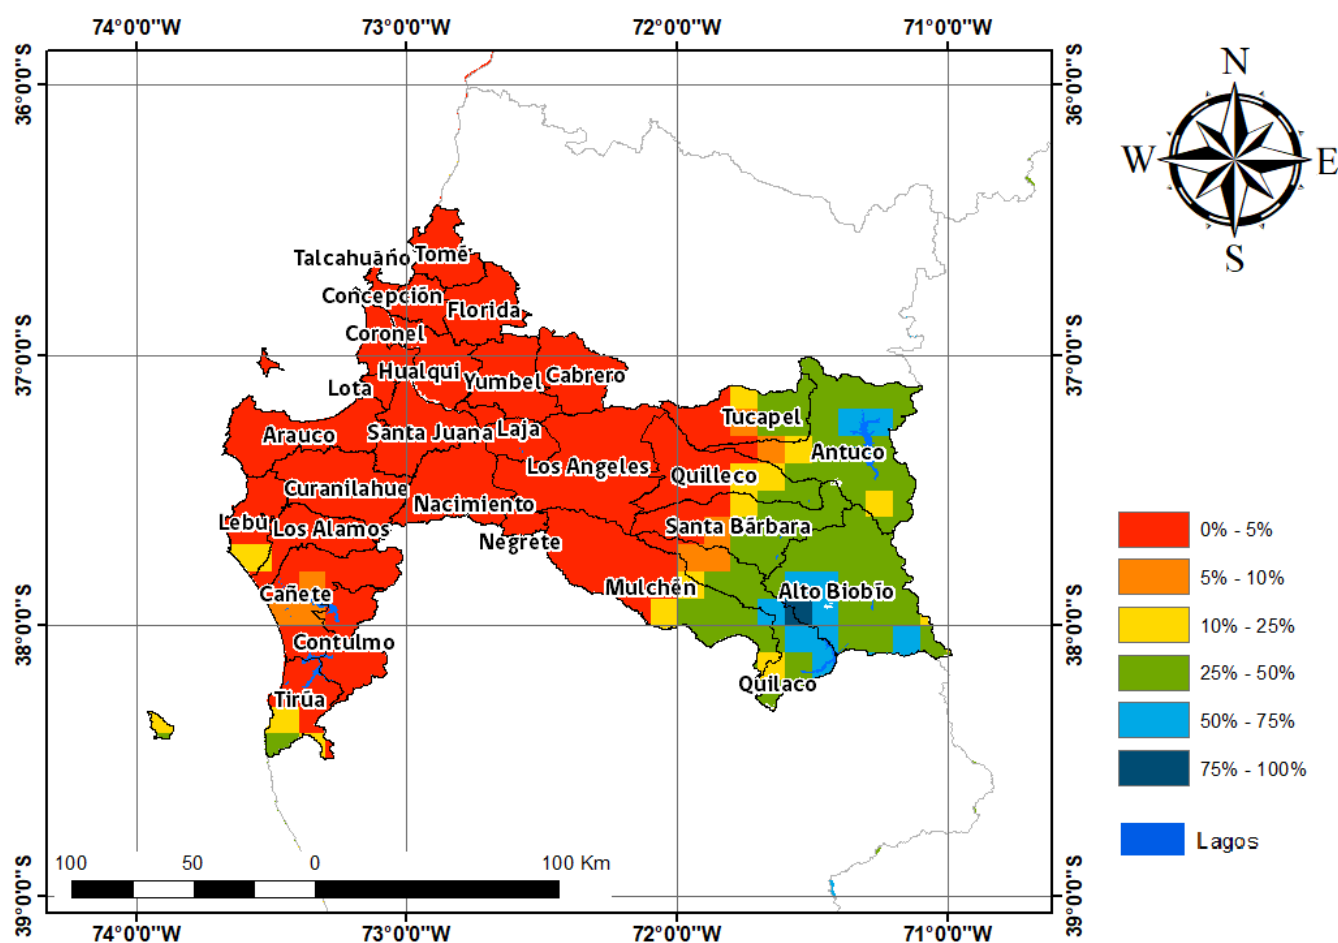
74°0'0"W 73°0'0"W 72°0'0"W 71°0'0"W

36°0'0"S 37°0'0"S 38°0'0"S 39°0'0"S

36°0'0"S 37°0'0"S 38°0'0"S 39°0'0"S

N
W E
S

Talcahuaño Tomé
Concepción
Florida
Coronel
Hualqui
Lota
Yumbel
Cabrero
Arauco
Santa Juana
Laja
Tucapel
Antuco
Los Angeles
Quilleco
Curanilahue
Nacimiento
Lebu
Los Alamos
Santa Bárbara
Negrete
Cañete
Mulchén
Alto Biobío
Contulmo
Quilaco
Tirúa

0% - 5%
5% - 10%
10% - 25%
25% - 50%
50% - 75%
75% - 100%
Lagos

100 50 0 100 Km

74°0'0"W 73°0'0"W 72°0'0"W 71°0'0"W